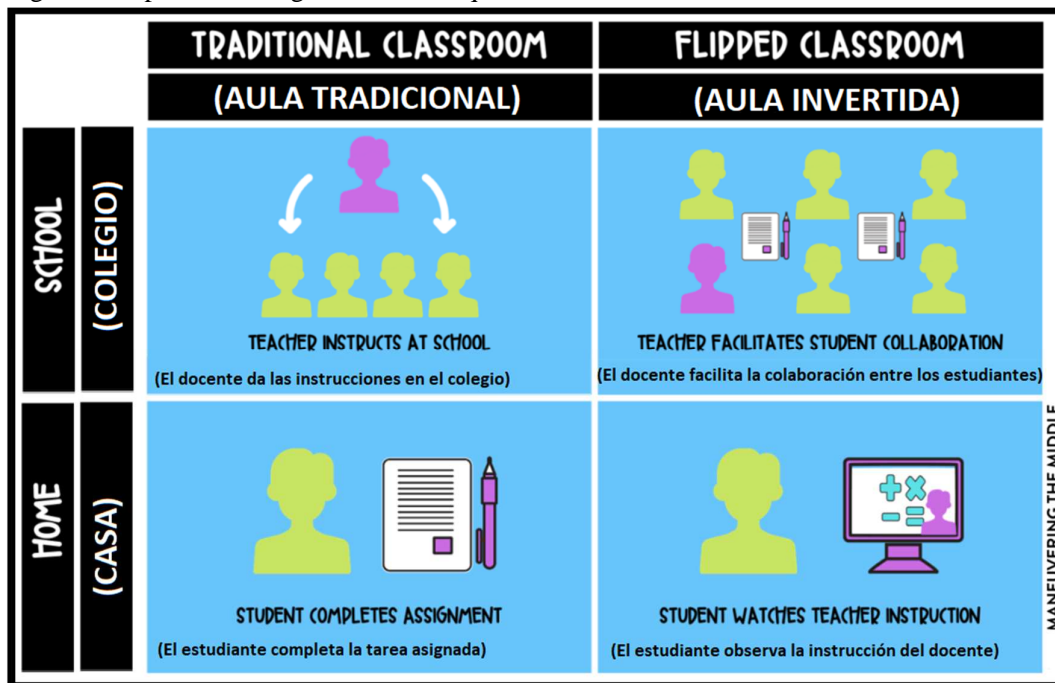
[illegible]

| | TRADITIONAL CLASSROOM (AULA TRADICIONAL) | FLIPPED CLASSROOM (AULA INVERTIDA) |
|---|---|---|
| SCHOOL (COLEGIO) | TEACHER INSTRUCTS AT SCHOOL (El docente da las instrucciones en el colegio) | TEACHER FACILITATES STUDENT COLLABORATION (El docente facilita la colaboración entre los estudiantes) |
| HOME (CASA) | STUDENT COMPLETES ASSIGNMENT (El estudiante completa la tarea asignada) | STUDENT WATCHES TEACHER INSTRUCTION (El estudiante observa la instrucción del docente) |

MANEUVERING THE MIDDLE